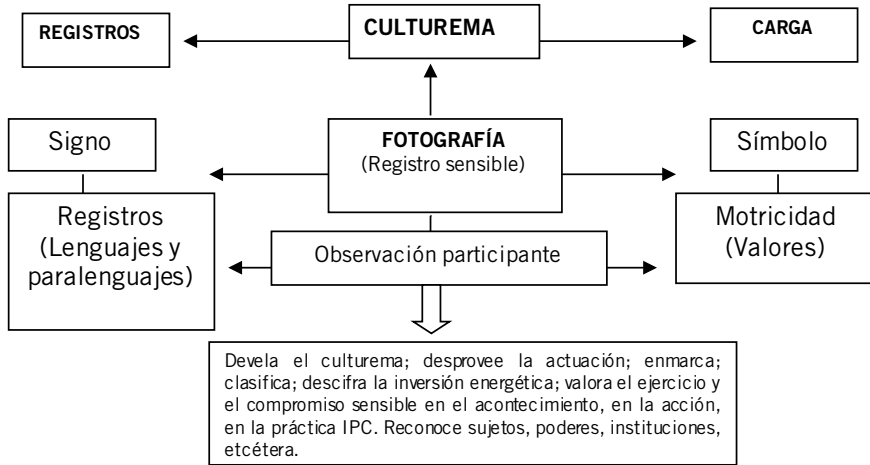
REGISTROS

CULTUREMA

CARGA

Signo

FOTOGRAFÍA
(Registro sensible)

Símbolo

Registros
(Lenguajes y paralenguajes)

Observación participante

Motricidad
(Valores)

Devela el culturema; desprovee la actuación; enmarca; clasifica; descifra la inversión energética; valora el ejercicio y el compromiso sensible en el acontecimiento, en la acción, en la práctica IPC. Reconoce sujetos, poderes, instituciones, etcétera.